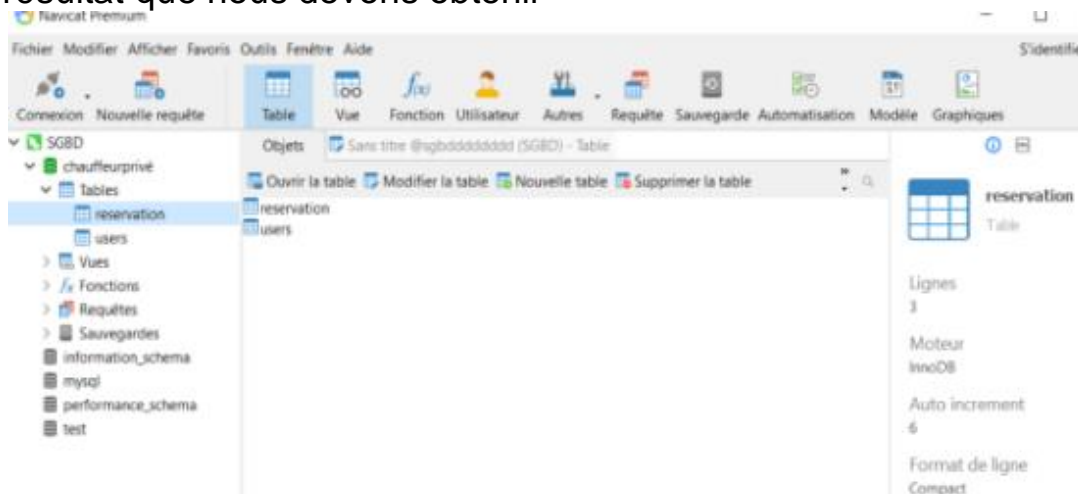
résultat que nous devons obtenir

Navicat Premium

Fichier Modifier Afficher Favoris Outils Fenêtre Aide

S'identifie

Connexion Nouvelle requête Table Vue Fonction Utilisateur Autres Requête Sauvegarde Automatisation Modèle Graphiques

SGBD
chauffeurprivé
Tables
reservation
users
Vues
Fonctions
Requêtes
Sauvegardes
information_schema
mysql
performance_schema
test

Objets Sans titre @sgbddddddddd (SGBD) - Table

Ouvrir la table Modifier la table Nouvelle table Supprimer la table

reservation
users

reservation
Table

Lignes
3

Moteur
InnoDB

Auto increment
6

Format de ligne
Compact